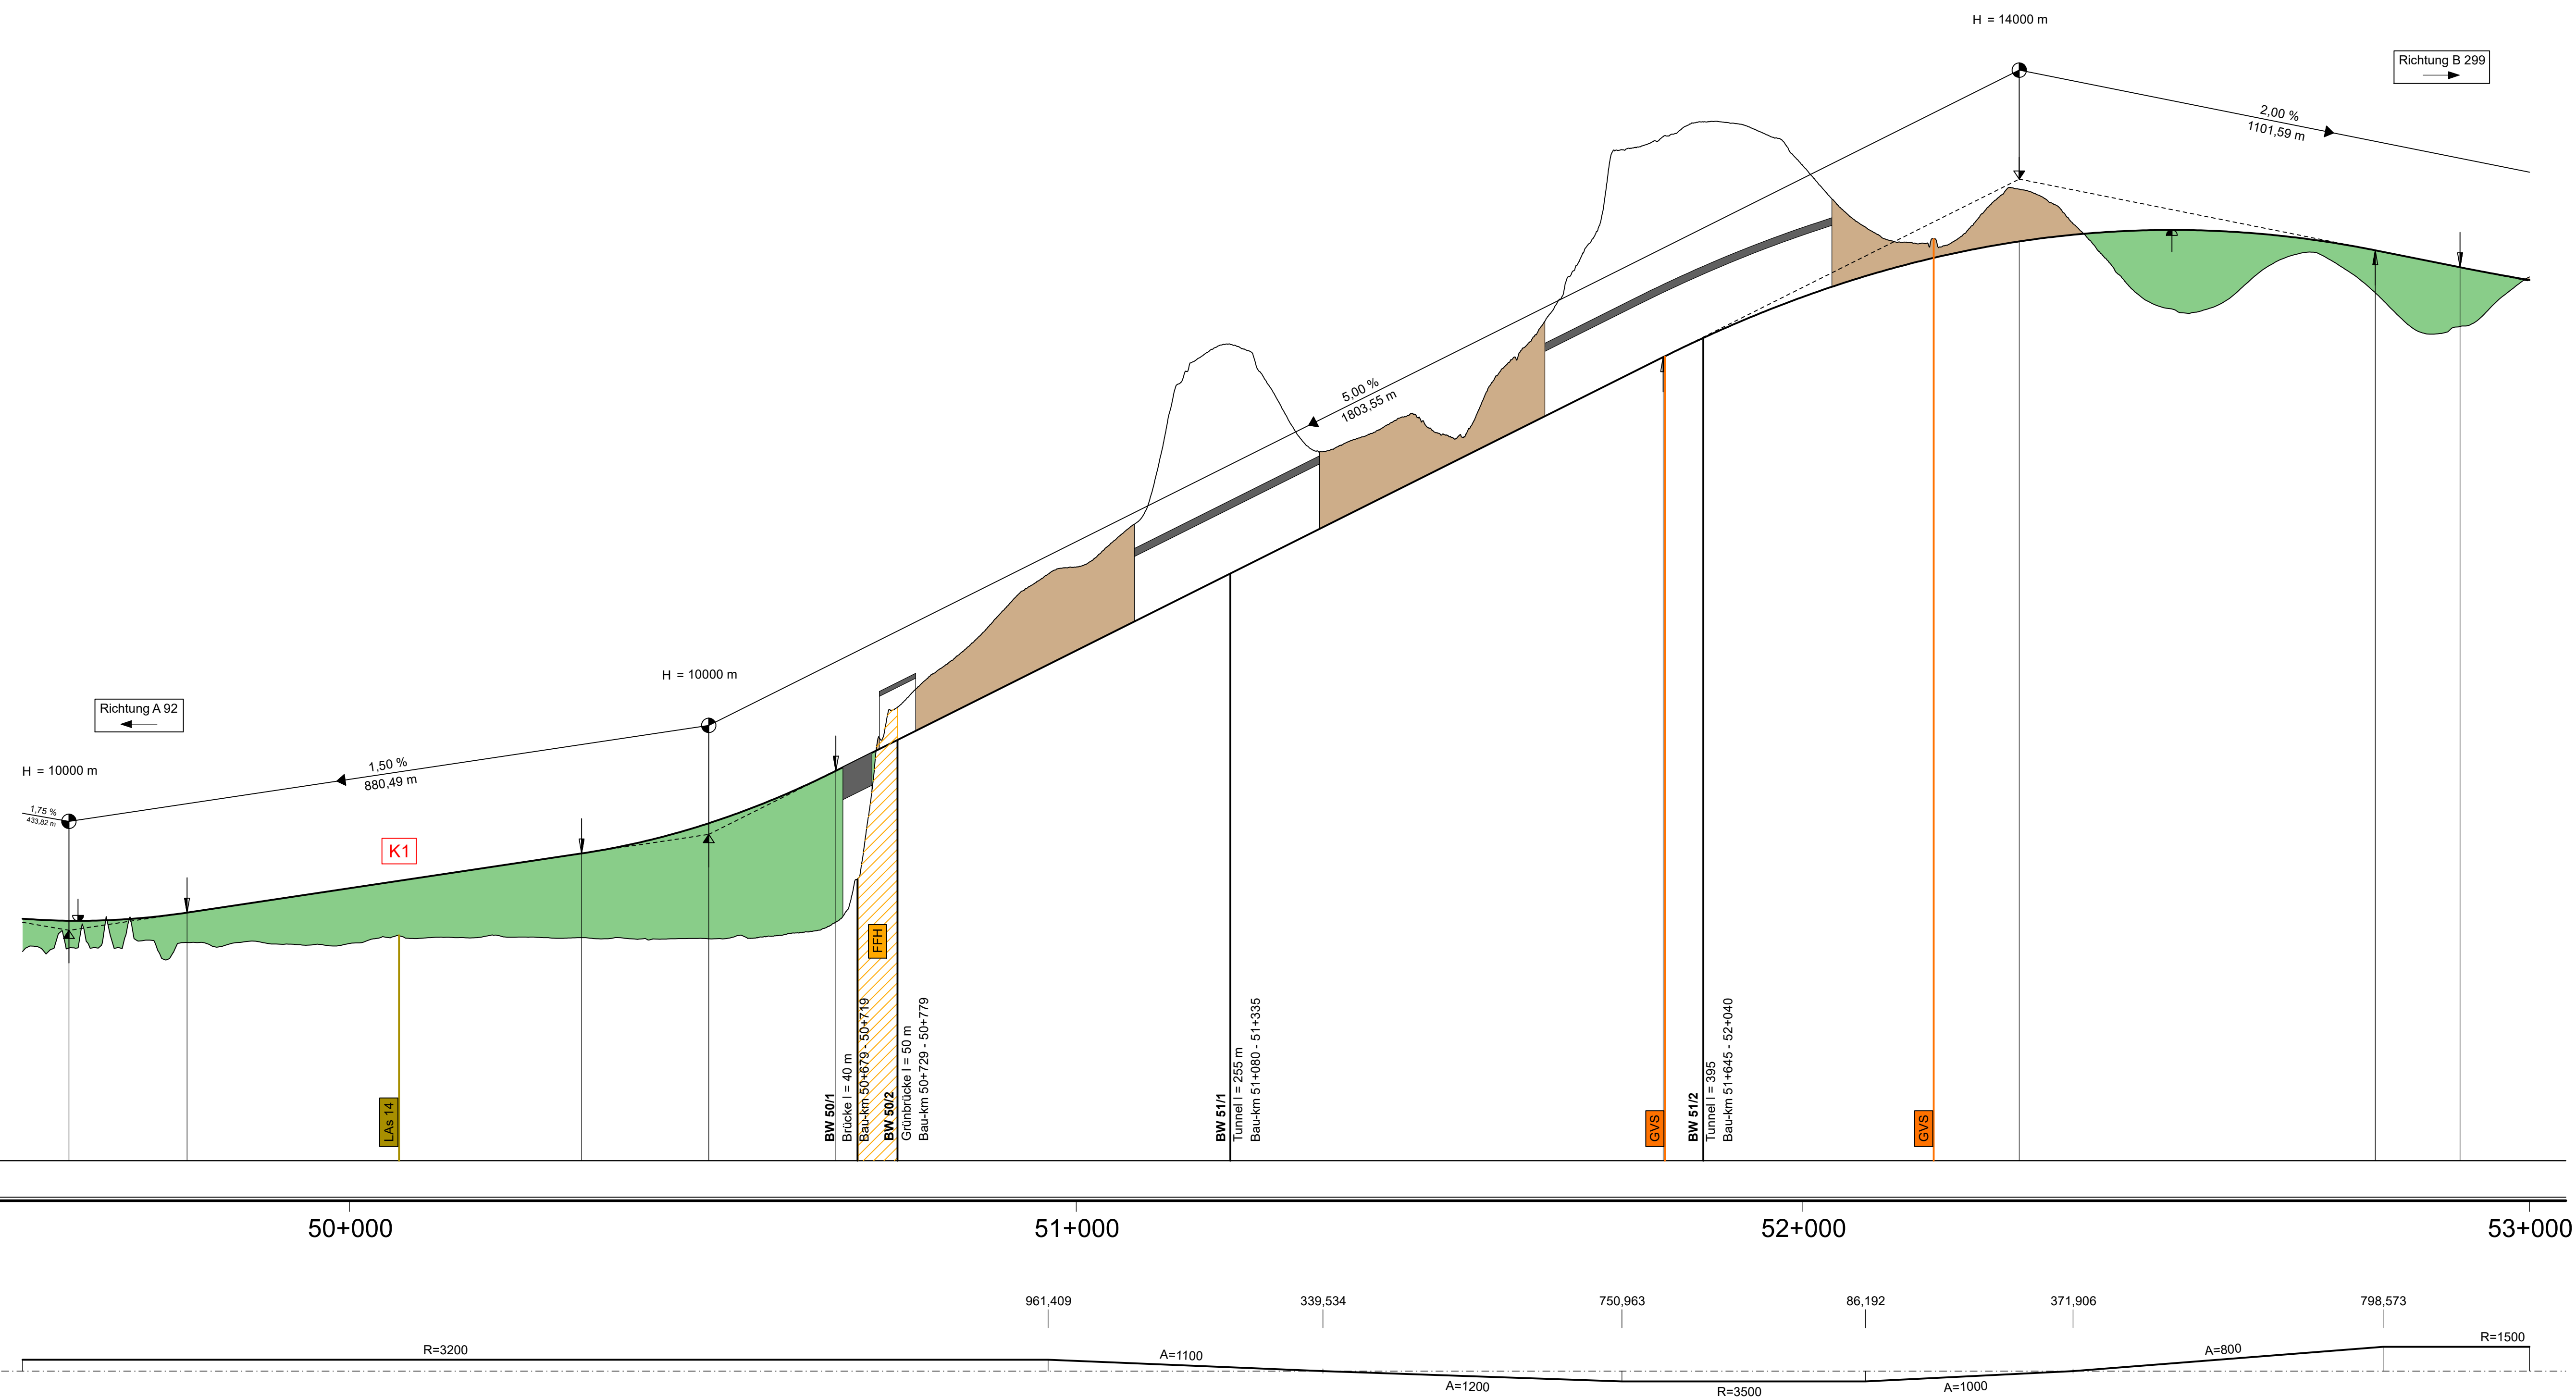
H = 14000 m

Richtung B 299

2,00 %
1101,59 m

5,00 %
1803,55 m

H = 10000 m

Richtung A 92

H = 10000 m

1,50 %
880,49 m

1,75 %
433,82 m

K1

FFH

LAs 14

BW 50/1
Brücke l = 40 m
Bau-km 50+679 - 50+719

BW 50/2
Grünbrücke l = 50 m
Bau-km 50+729 - 50+779

BW 51/1
Tunnel l = 255 m
Bau-km 51+080 - 51+335

GVS

BW 51/2
Tunnel l = 395
Bau-km 51+645 - 52+040

GVS

50+000
51+000
52+000
53+000

961,409
339,534
750,963
86,192
371,906
798,573

R=3200
A=1100
A=1200
R=3500
A=1000
A=800
R=1500